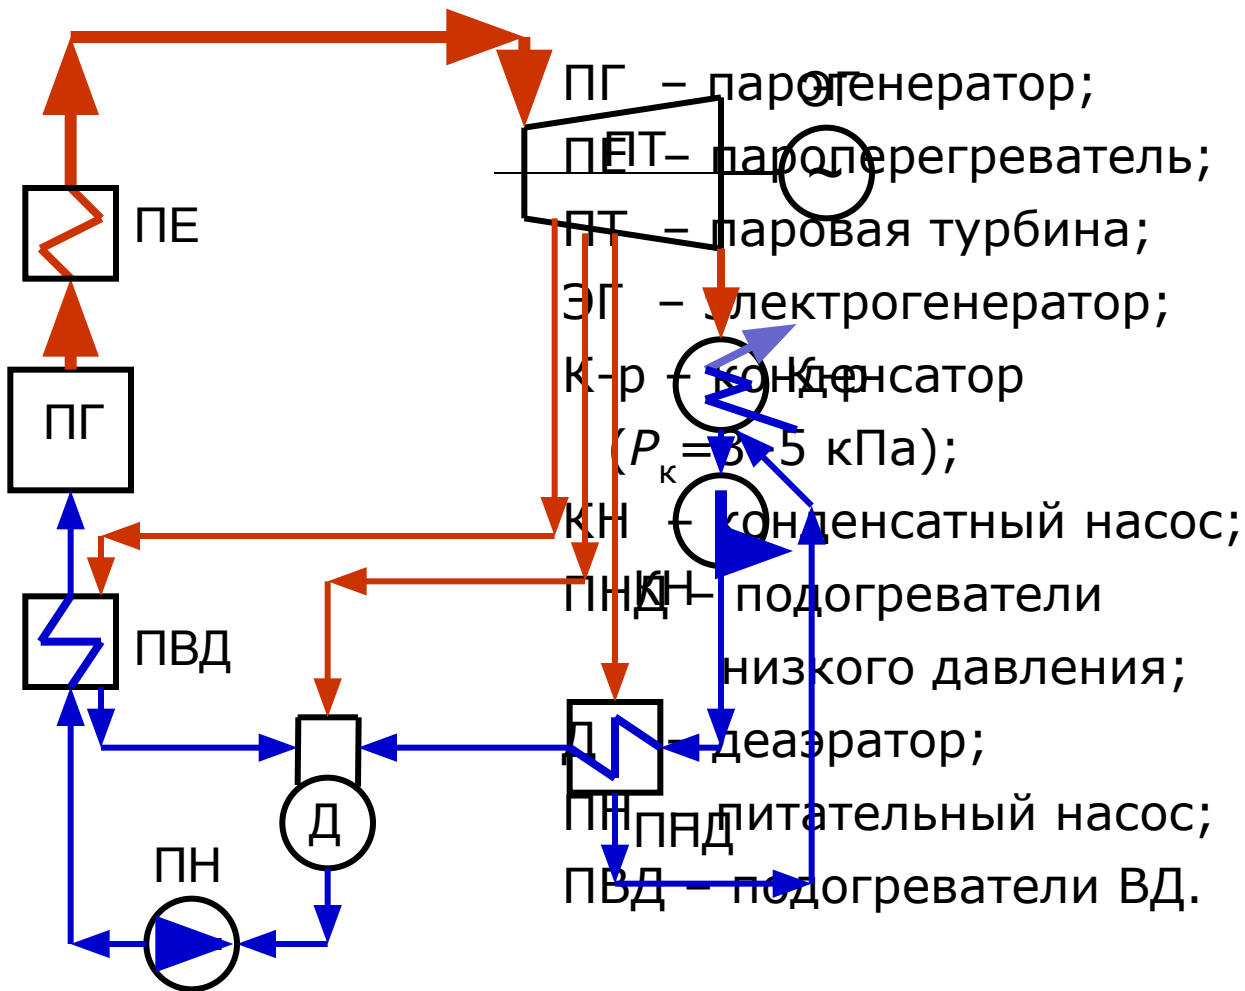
ПГ – парогенератор;
ПЕ – пароперегреватель;
ПТ – паровая турбина;
ЭГ – электрогенератор;
К-р – конденсатор
($P_к$ = 3–5 кПа);
КН – конденсатный насос;
ПНД – подогреватели низкого давления;
Д – деаэратор;
ПН – питательный насос;
ПВД – подогреватели ВД.

ЭГ
ПТ
ПЕ
ПГ
К-р
КН
ПВД
Д
ПН
ПНД